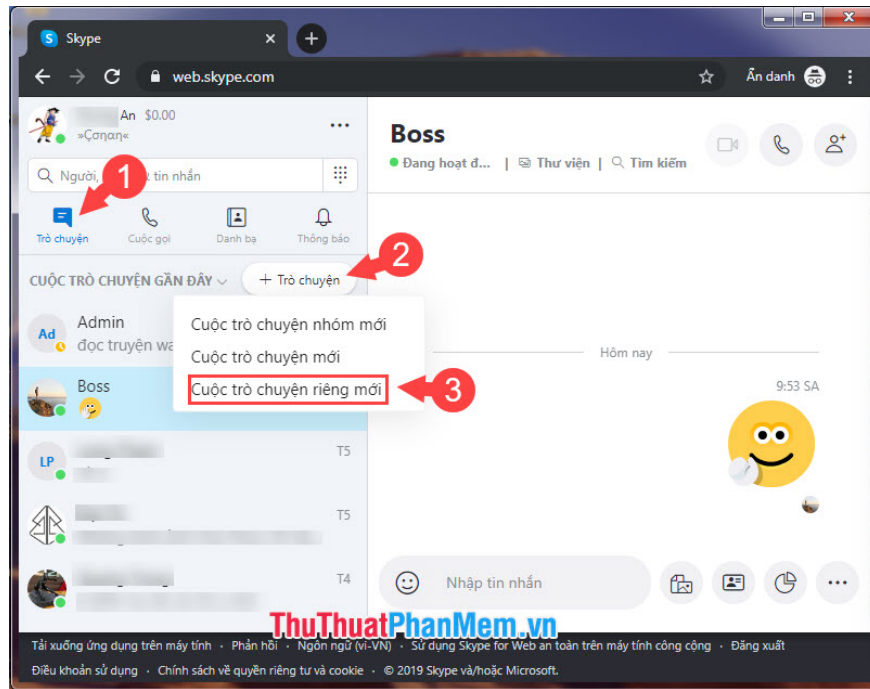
Skype

web.skype.com

Ẩn danh

An $0.00
»Ꮯonan«

Boss
Đang hoạt đ... | Thư viện | Tìm kiếm

Người, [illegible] tin nhắn

1

Trò chuyện
Cuộc gọi
Danh bạ
Thông báo

CUỘC TRÒ CHUYỆN GẦN ĐÂY
+ Trò chuyện

2

Cuộc trò chuyện nhóm mới
Cuộc trò chuyện mới
Cuộc trò chuyện riêng mới

3

Ad
Admin
đọc truyện wa

Boss

Hôm nay

9:53 SA

LP
T5

T5

T4

Nhập tin nhắn

ThuThuatPhanMem.vn

Tải xuống ứng dụng trên máy tính · Phản hồi · Ngôn ngữ (vi-VN) · Sử dụng Skype for Web an toàn trên máy tính công cộng · Đăng xuất
Điều khoản sử dụng · Chính sách về quyền riêng tư và cookie · © 2019 Skype và/hoặc Microsoft.